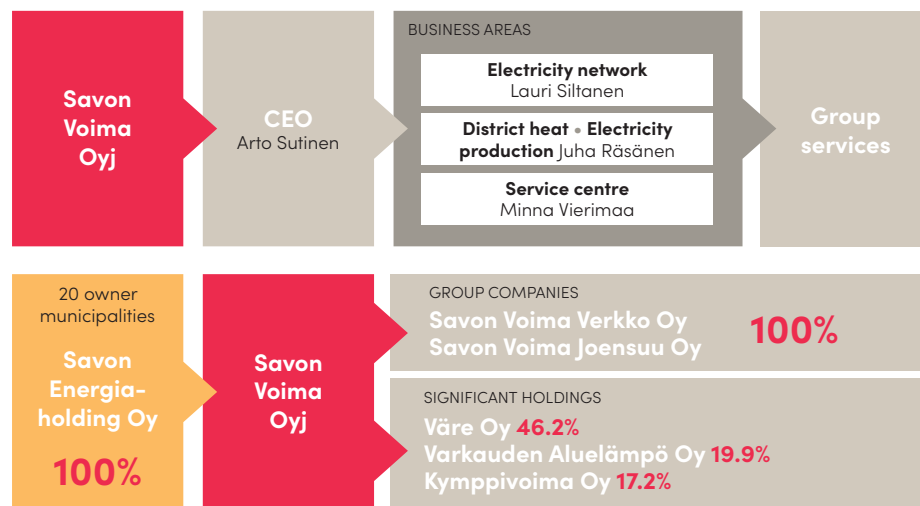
Savon Voima Oyj

CEO
Arto Sutinen

BUSINESS AREAS

Electricity network
Lauri Siltanen

District heat • Electricity production Juha Räsänen

Service centre
Minna Vierimaa

Group services

20 owner municipalities

Savon Energiaholding Oy

100%

Savon Voima Oyj

GROUP COMPANIES
Savon Voima Verkko Oy
Savon Voima Joensuu Oy
100%

SIGNIFICANT HOLDINGS
Väre Oy 46.2%
Varkauden Aluelämpö Oy 19.9%
Kymppivoima Oy 17.2%